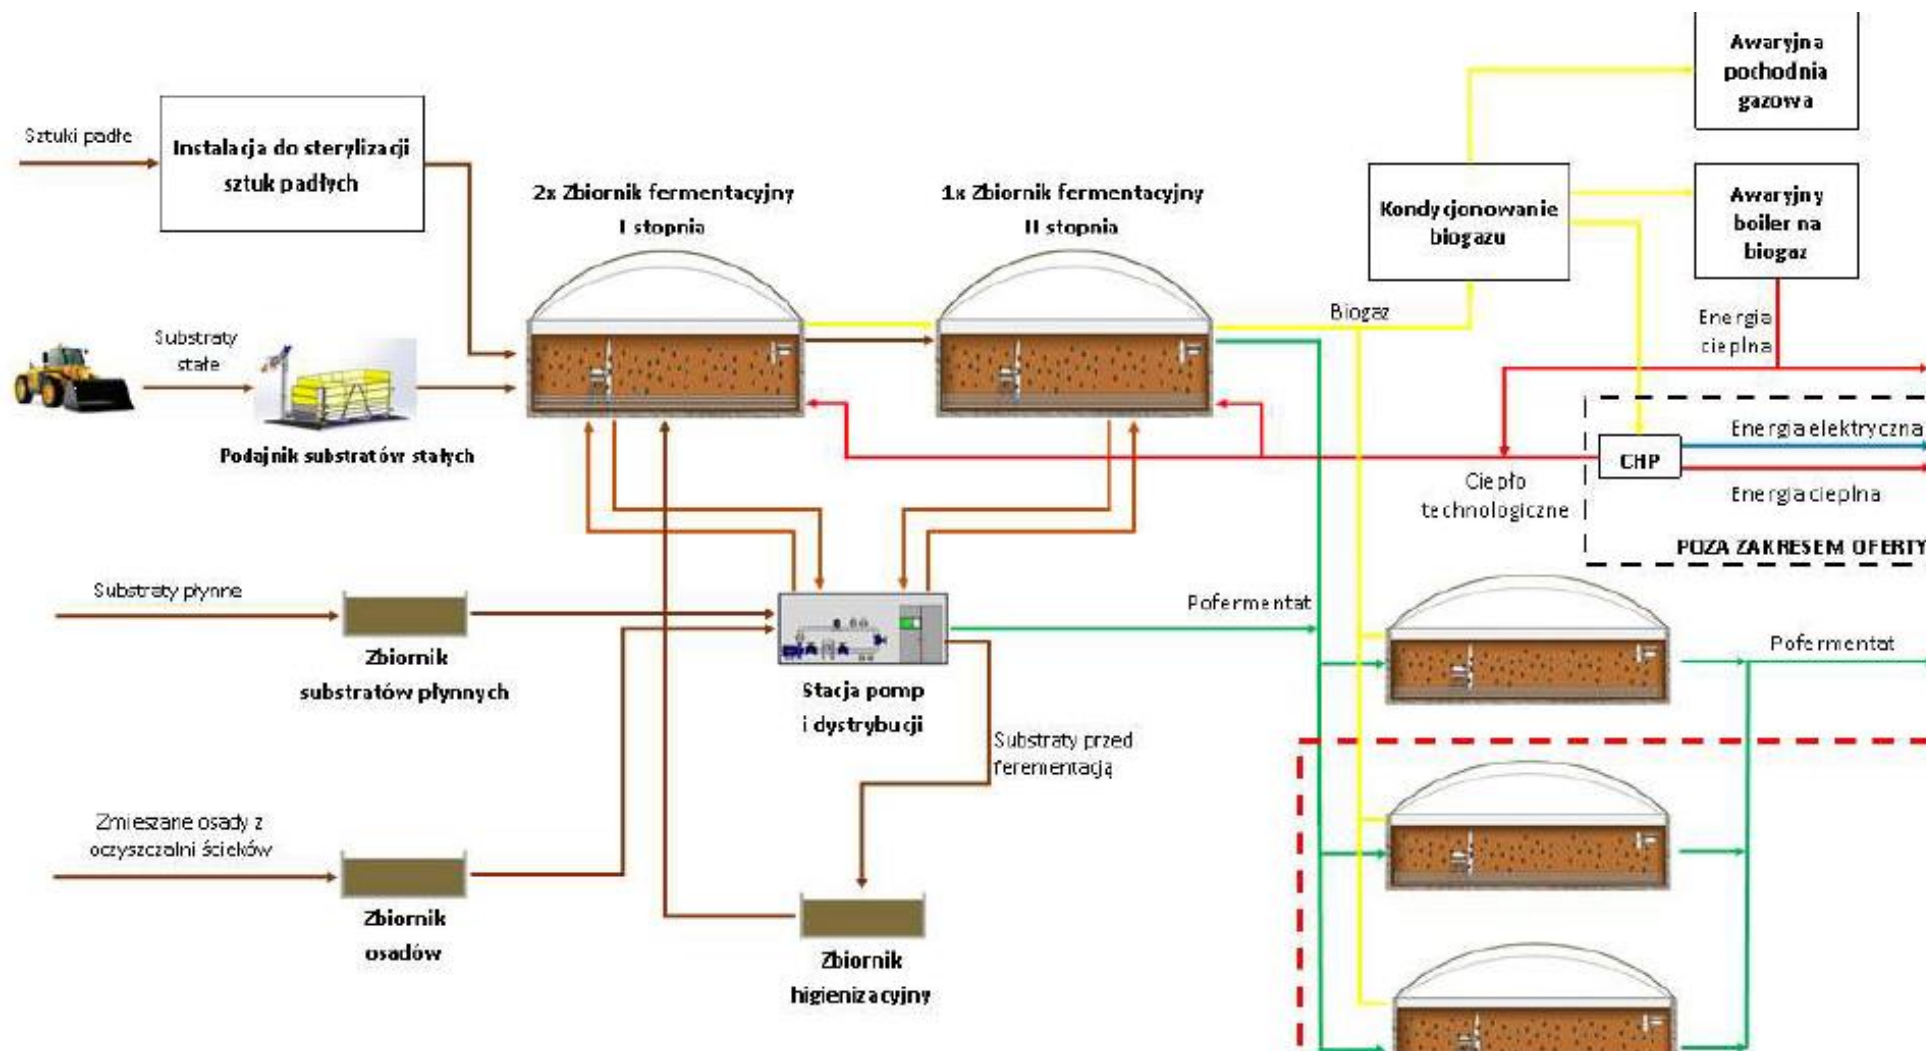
Sztuki padłe

Instalacja do sterylizacji sztuk padłych

2x Zbiornik fermentacyjny I stopnia

1x Zbiornik fermentacyjny II stopnia

Kondycjonowanie biogazu

Awaryjna pochodnia gazowa

Awaryjny boiler na biogaz

Substraty stałe

Podajnik substratów stałych

Biogaz

Energia cieplna

Energia elektryczna

CHP

Ciepło technologiczne

Energia cieplna

POZA ZAKRESEM OFERTY

Substraty płynne

Zbiornik substratów płynnych

Stacja pomp i dystrybucji

Pofermentat

Pofermentat

Substraty przed fermentacją

Zmieszane osady z oczyszczalni ścieków

Zbiornik osadów

Zbiornik higienizacyjny